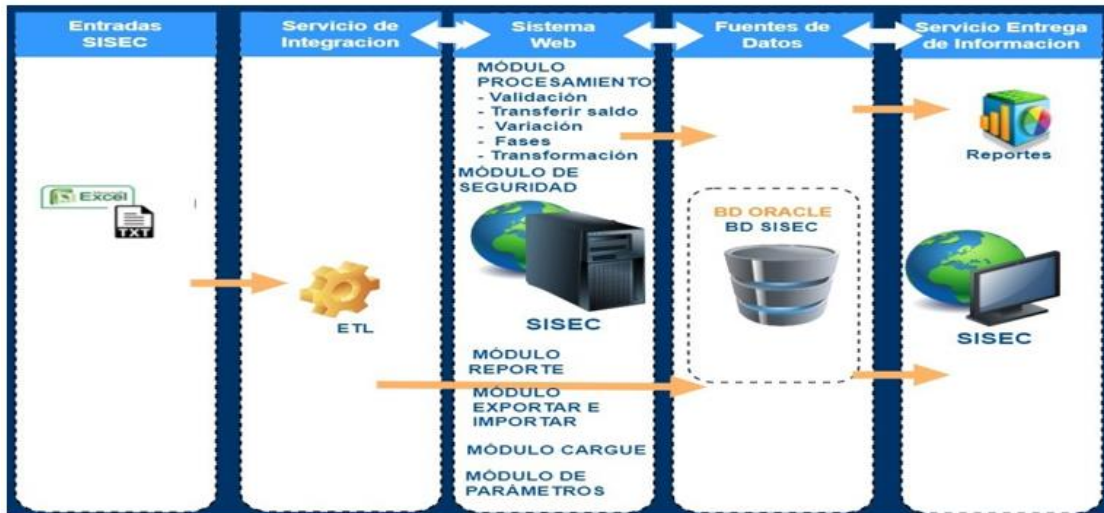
Entradas SISEC

Servicio de Integracion

Sistema Web

Fuentes de Datos

Servicio Entrega de Informacion

Excel

TXT

ETL

MÓDULO PROCESAMIENTO
- Validación
- Transferir saldo
- Variación
- Fases
- Transformación

MÓDULO DE SEGURIDAD

SISEC

MÓDULO REPORTE

MÓDULO EXPORTAR E IMPORTAR

MÓDULO CARGUE

MÓDULO DE PARÁMETROS

BD ORACLE
BD SISEC

Reportes

SISEC